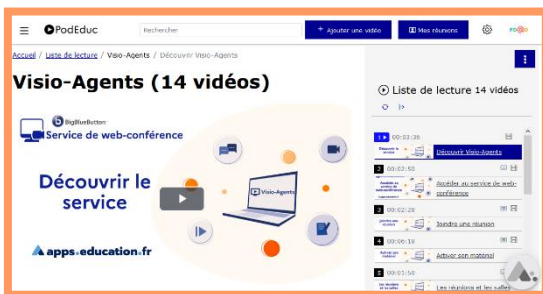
PodEduc

Rechercher

+ Ajouter une vidéo

Mes réunions

Accueil / Liste de lecture / Visio-Agents / Découvrir Visio-Agents

Visio-Agents (14 vidéos)

BigBlueButton

Service de web-conférence

Découvrir le service

Visio-Agents

apps.education.fr

Liste de lecture 14 vidéos

1 00:02:26 Découvrir Visio-Agents

2 00:02:50 Accéder au service de web-conférence

3 00:02:28 Joindre une réunion

4 00:06:19 Activer son matériel

5 00:01:50 Les réunions et les salles